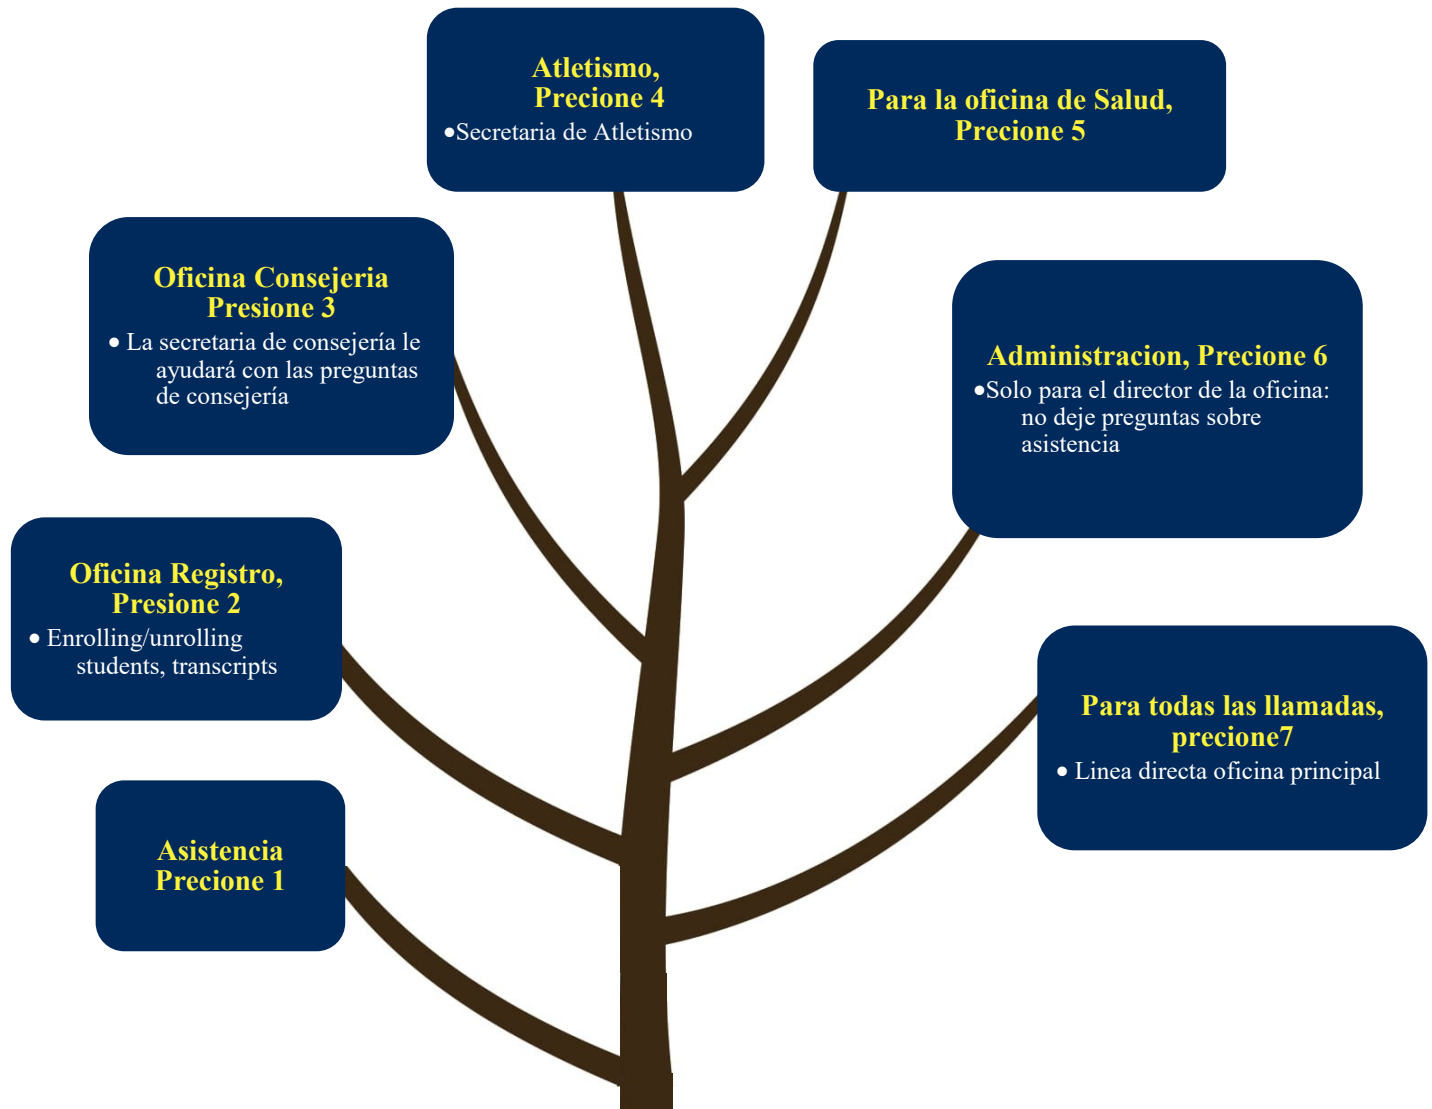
Atletismo, Precione 4

• Secretaria de Atletismo

Para la oficina de Salud, Precione 5

Oficina Consejeria Presione 3

• La secretaria de consejería le ayudará con las preguntas de consejería

Administracion, Precione 6

• Solo para el director de la oficina: no deje preguntas sobre asistencia

Oficina Registro, Presione 2

• Enrolling/unrolling students, transcripts

Para todas las llamadas, precione7

• Linea directa oficina principal

Asistencia Precione 1